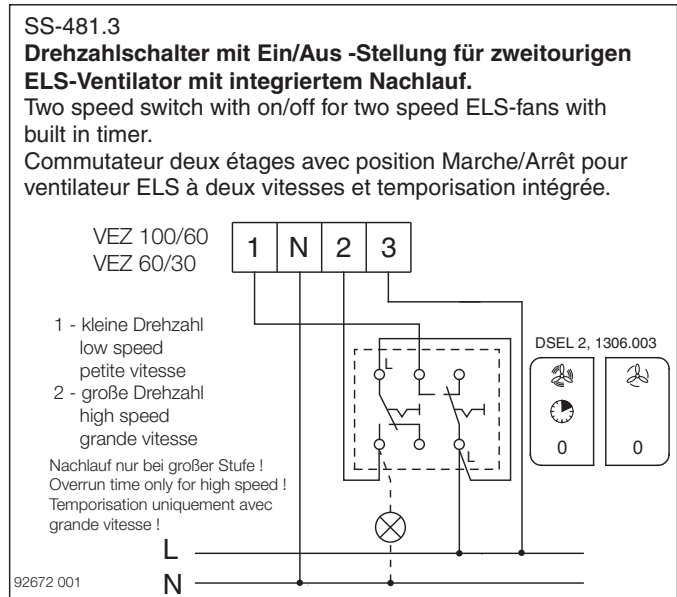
SS-481.3

**Drehzahlschalter mit Ein/Aus -Stellung für zweitourigen ELS-Ventilator mit integriertem Nachlauf.**

Two speed switch with on/off for two speed ELS-fans with built in timer.

Commutateur deux étages avec position Marche/Arrêt pour ventilateur ELS à deux vitesses et temporisation intégrée.

VEZ 100/60
VEZ 60/30

| 1 | N | 2 | 3 |
|---|---|---|---|

1 - kleine Drehzahl
low speed
petite vitesse
2 - große Drehzahl
high speed
grande vitesse

Nachlauf nur bei großer Stufe !
Overrun time only for high speed !
Temporisation uniquement avec grande vitesse !

L
L

DSEL 2, 1306.003

0
0

L
N

92672 001